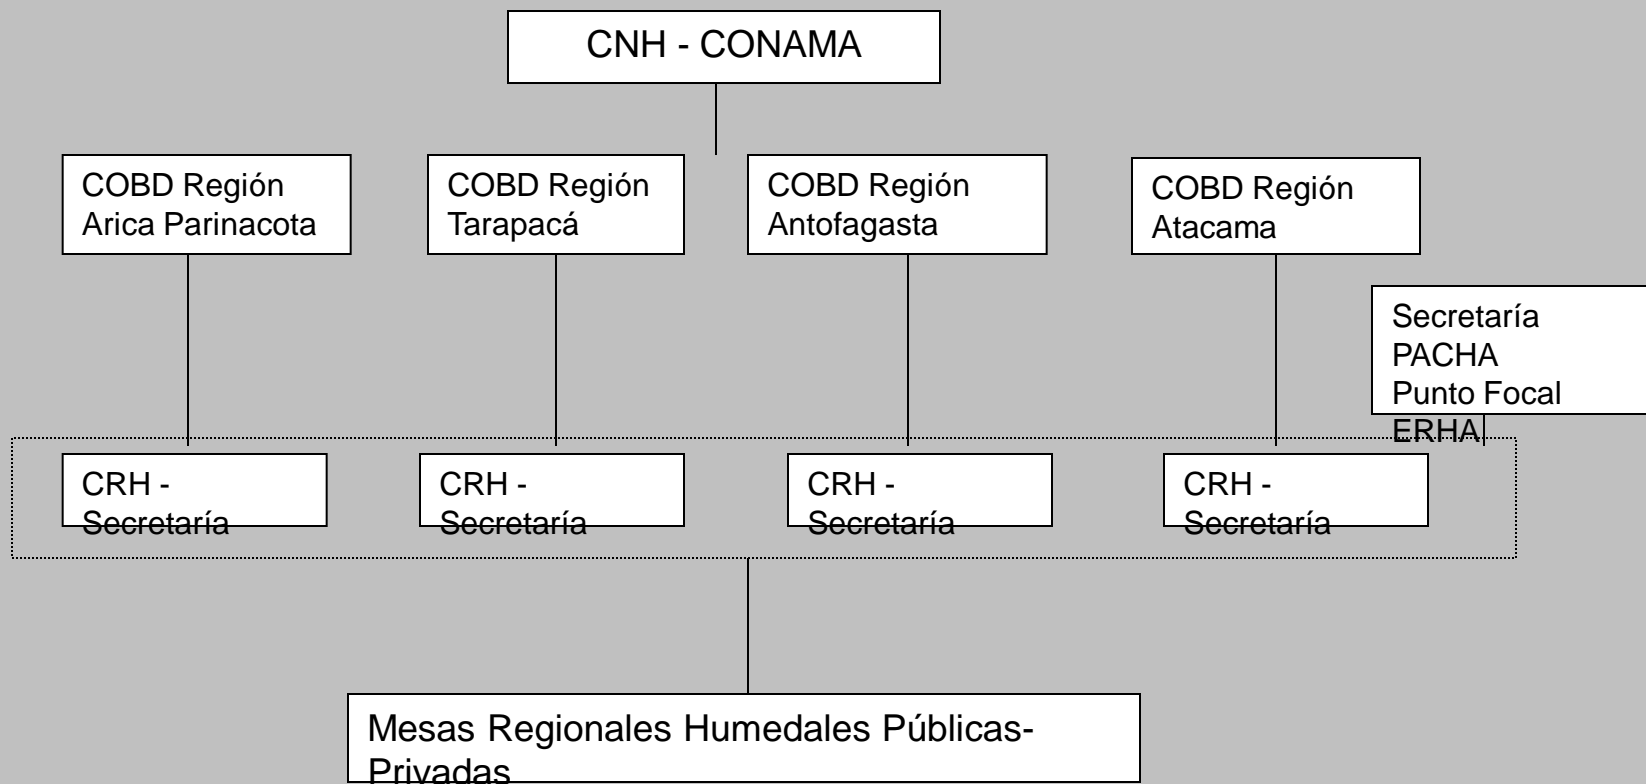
CNH - CONAMA

COBD Región Arica Parinacota

COBD Región Tarapacá

COBD Región Antofagasta

COBD Región Atacama

Secretaría PACHA Punto Focal ERHA

CRH - Secretaría

CRH - Secretaría

CRH - Secretaría

CRH - Secretaría

Mesas Regionales Humedales Públicas-Privadas